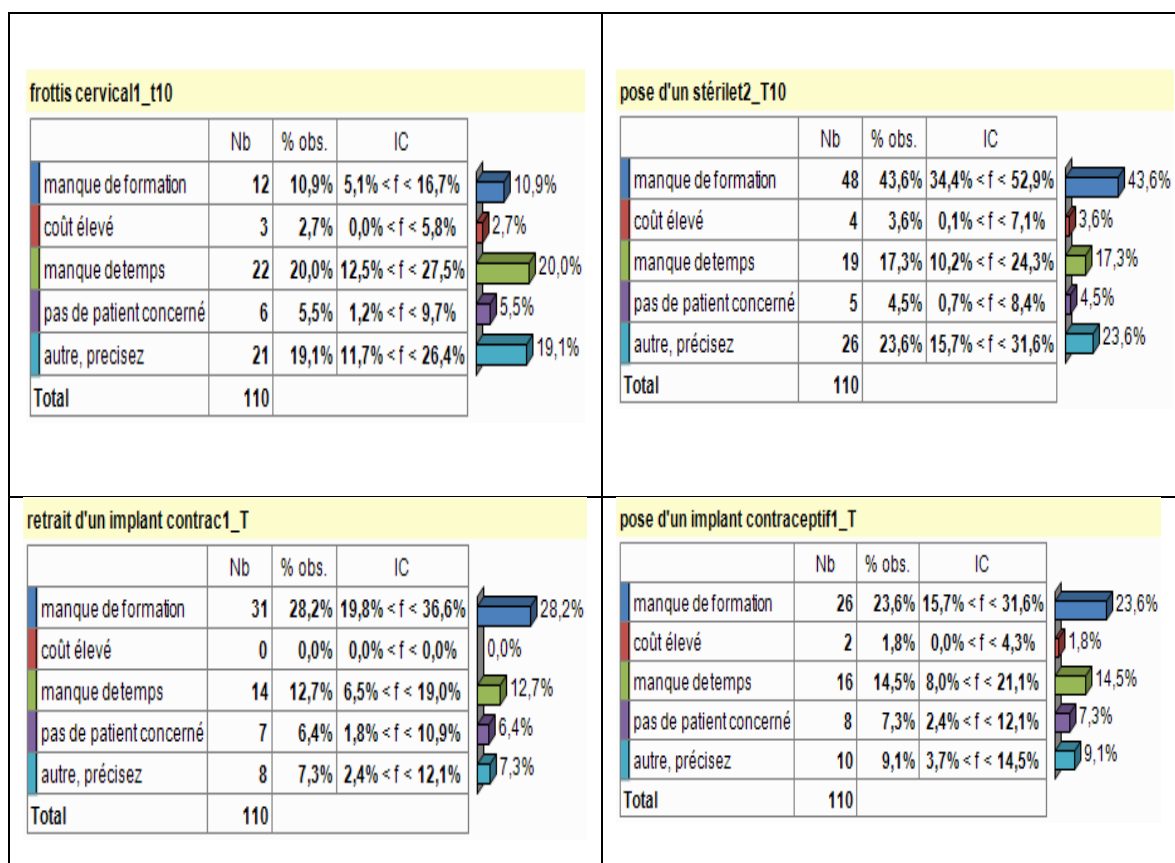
frottis cervical1_t10

| | Nb | % obs. | IC |
|---|---|---|---|
| manque de formation | 12 | 10,9% | 5,1% < f < 16,7% |
| coût élevé | 3 | 2,7% | 0,0% < f < 5,8% |
| manque de temps | 22 | 20,0% | 12,5% < f < 27,5% |
| pas de patient concerné | 6 | 5,5% | 1,2% < f < 9,7% |
| autre, precisez | 21 | 19,1% | 11,7% < f < 26,4% |
| Total | 110 | | |

10,9%
2,7%
20,0%
5,5%
19,1%

pose d'un stérilet2_T10

| | Nb | % obs. | IC |
|---|---|---|---|
| manque de formation | 48 | 43,6% | 34,4% < f < 52,9% |
| coût élevé | 4 | 3,6% | 0,1% < f < 7,1% |
| manque de temps | 19 | 17,3% | 10,2% < f < 24,3% |
| pas de patient concerné | 5 | 4,5% | 0,7% < f < 8,4% |
| autre, précisez | 26 | 23,6% | 15,7% < f < 31,6% |
| Total | 110 | | |

43,6%
3,6%
17,3%
4,5%
23,6%

retrait d'un implant contrac1_T

| | Nb | % obs. | IC |
|---|---|---|---|
| manque de formation | 31 | 28,2% | 19,8% < f < 36,6% |
| coût élevé | 0 | 0,0% | 0,0% < f < 0,0% |
| manque de temps | 14 | 12,7% | 6,5% < f < 19,0% |
| pas de patient concerné | 7 | 6,4% | 1,8% < f < 10,9% |
| autre, précisez | 8 | 7,3% | 2,4% < f < 12,1% |
| Total | 110 | | |

28,2%
0,0%
12,7%
6,4%
7,3%

pose d'un implant contraceptif1_T

| | Nb | % obs. | IC |
|---|---|---|---|
| manque de formation | 26 | 23,6% | 15,7% < f < 31,6% |
| coût élevé | 2 | 1,8% | 0,0% < f < 4,3% |
| manque de temps | 16 | 14,5% | 8,0% < f < 21,1% |
| pas de patient concerné | 8 | 7,3% | 2,4% < f < 12,1% |
| autre, précisez | 10 | 9,1% | 3,7% < f < 14,5% |
| Total | 110 | | |

23,6%
1,8%
14,5%
7,3%
9,1%